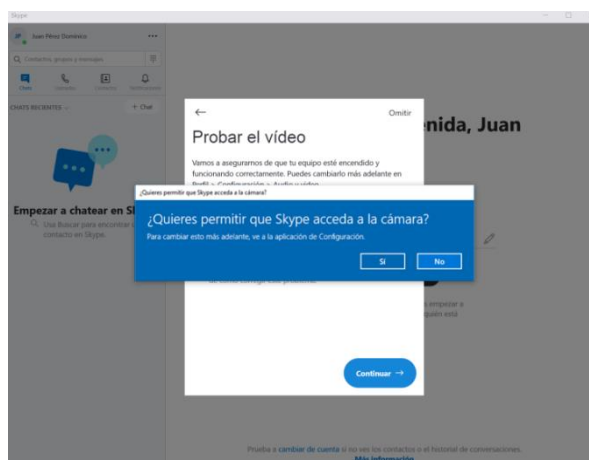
Skype

JP Juan Pérez Domínico

Contactos, grupos y mensajes

Chats Llamadas Contactos Notificaciones

CHATS RECIENTES

+ Chat

Empezar a chatear en Sk

Usa Buscar para encontrar contacto en Skype.

←

Omitir

Probar el vídeo

Vamos a asegurarnos de que tu equipo esté encendido y funcionando correctamente. Puedes cambiarlo más adelante en Perfil > Configuración > Audio y vídeo.

¿Quieres permitir que Skype acceda a la cámara?

¿Quieres permitir que Skype acceda a la cámara?

Para cambiar esto más adelante, ve a la aplicación de Configuración.

Sí

No

Continuar →

enida, Juan

empezar a guien está

Prueba a cambiar de cuenta si no ves los contactos ni el historial de conversaciones.

Más información